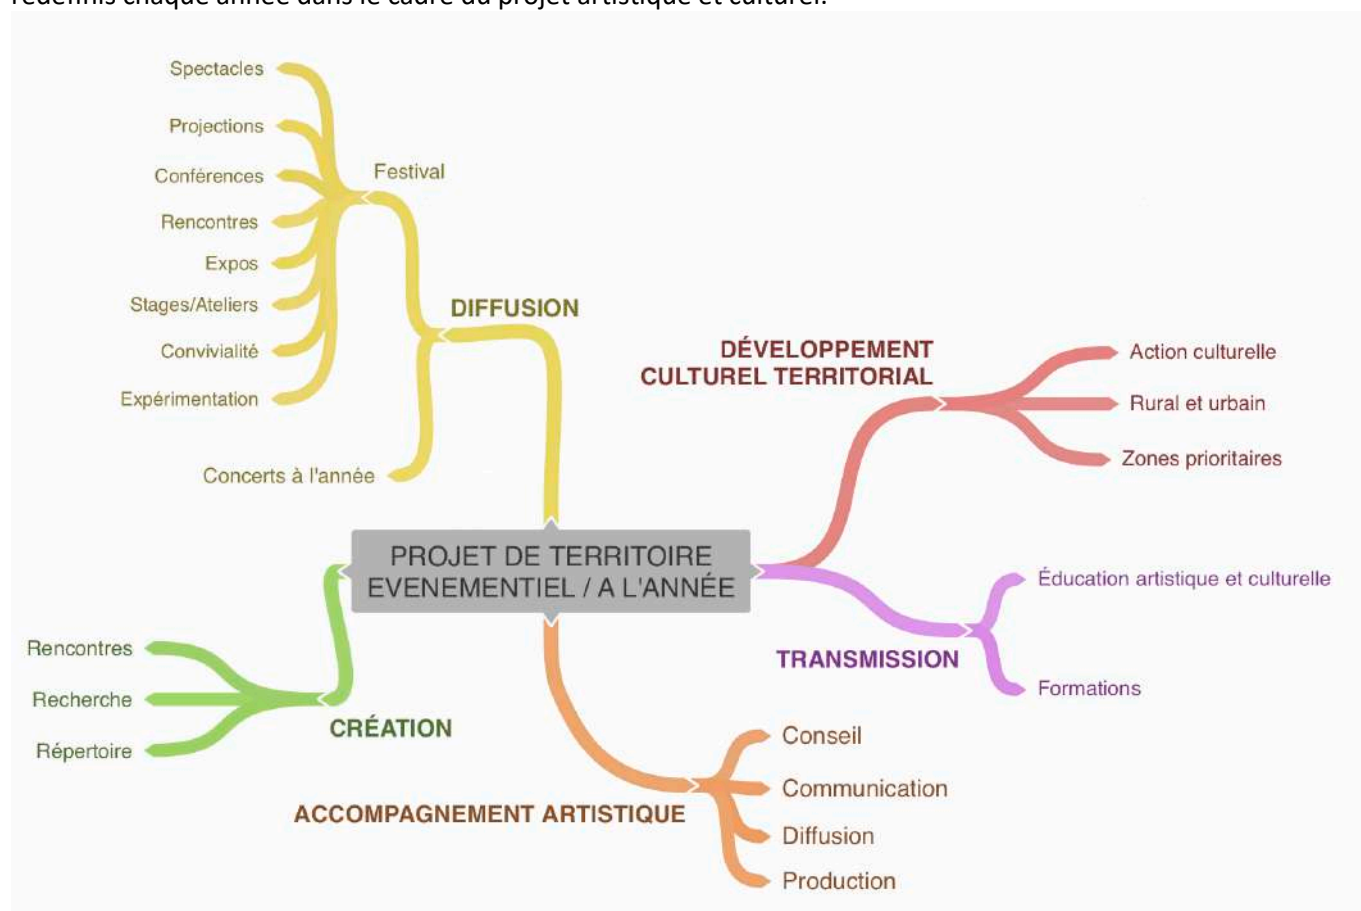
redéfinis chaque année dans le cadre du projet artistique et culturel.

PROJET DE TERRITOIRE EVENEMENTIEL / A L'ANNÉE

DIFFUSION

Festival

Spectacles

Projections

Conférences

Rencontres

Expos

Stages/Ateliers

Convivialité

Expérimentation

Concerts à l'année

DÉVELOPPEMENT CULTUREL TERRITORIAL

Action culturelle

Rural et urbain

Zones prioritaires

TRANSMISSION

Éducation artistique et culturelle

Formations

CRÉATION

Rencontres

Recherche

Répertoire

ACCOMPAGNEMENT ARTISTIQUE

Conseil

Communication

Diffusion

Production